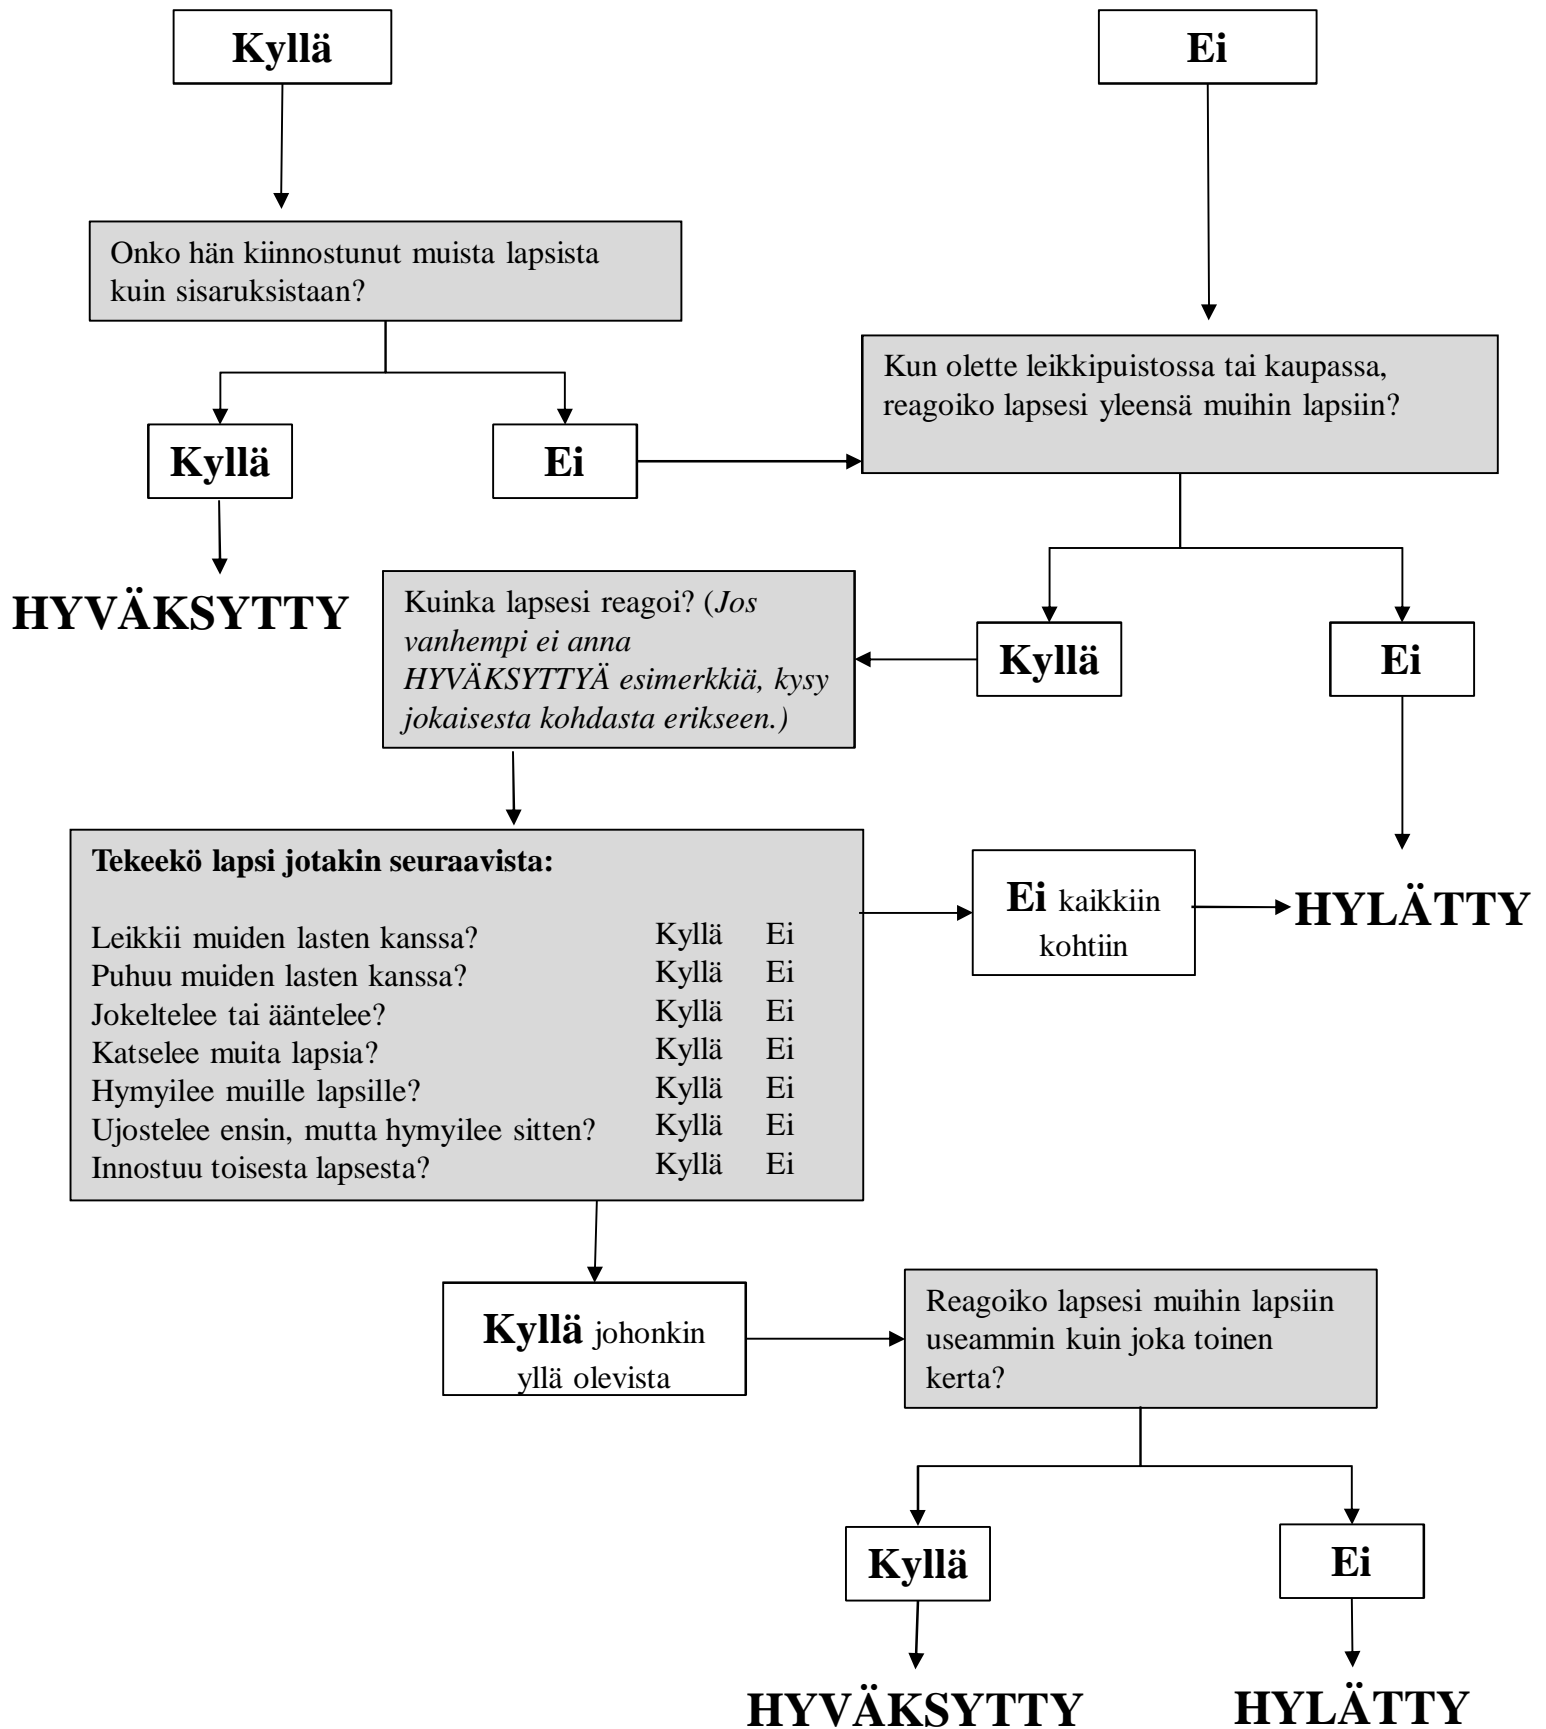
Kyllä

Ei

Onko hän kiinnostunut muista lapsista kuin sisaruksistaan?

Kun olette leikkipuistossa tai kaupassa, reagoiko lapsesi yleensä muihin lapsiin?

Kyllä

Ei

HYVÄKSYTTY

Kuinka lapsesi reagoi? (*Jos vanhempi ei anna HYVÄKSYTTYÄ esimerkkiä, kysy jokaisesta kohdasta erikseen.)*

Kyllä

Ei

**Tekeekö lapsi jotakin seuraavista:**

| | | |
|---|---|---|
| Leikkii muiden lasten kanssa? | Kyllä | Ei |
| Puhuu muiden lasten kanssa? | Kyllä | Ei |
| Jokeltelee tai ääntelee? | Kyllä | Ei |
| Katselee muita lapsia? | Kyllä | Ei |
| Hymyilee muille lapsille? | Kyllä | Ei |
| Ujostelee ensin, mutta hymyilee sitten? | Kyllä | Ei |
| Innostuu toisesta lapsesta? | Kyllä | Ei |

Ei kaikkiin kohtiin

HYLÄTTY

Kyllä johonkin yllä olevista

Reagoiko lapsesi muihin lapsiin useammin kuin joka toinen kerta?

Kyllä

Ei

HYVÄKSYTTY

HYLÄTTY